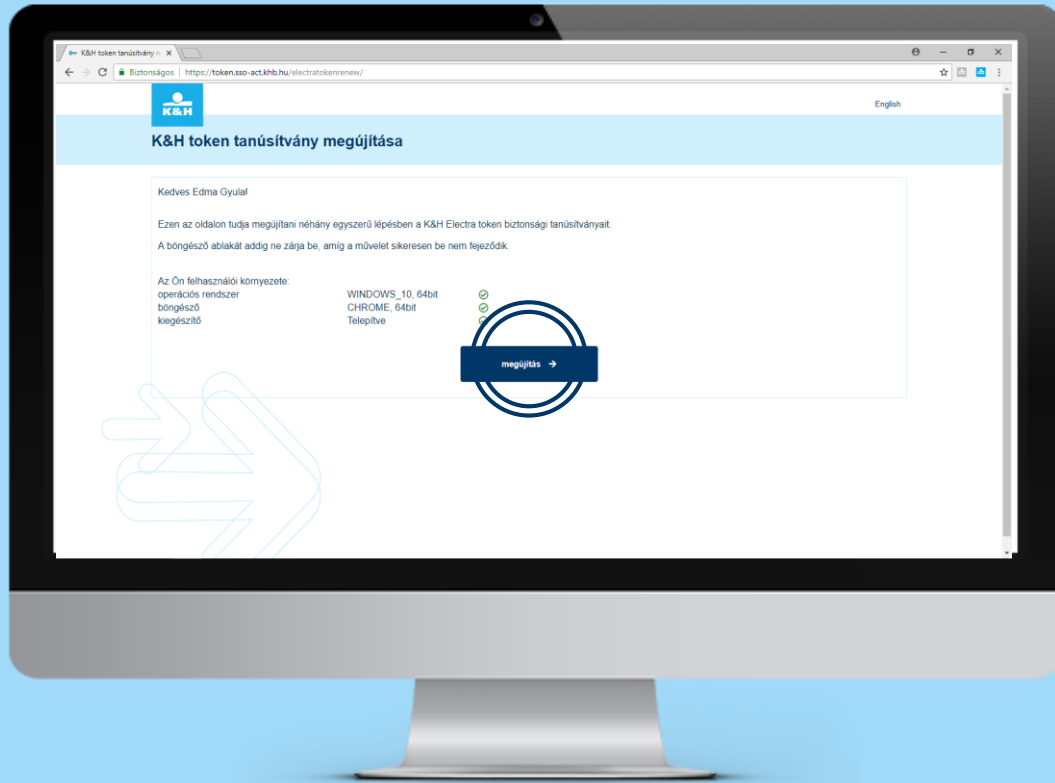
K&H token tanúsítvány m ×

Biztonságos | https://token.sso-act.khb.hu/electratokenrenew/

K&H

English

K&H token tanúsítvány megújítása

Kedves Edma Gyula!

Ezen az oldalon tudja megújítani néhány egyszerű lépésben a K&H Electra token biztonsági tanúsítványait.

A böngésző ablakát addig ne zárja be, amíg a művelet sikeresen be nem fejeződik.

Az Ön felhasználói környezete:

| | |
|---|---|
| operációs rendszer | WINDOWS_10, 64bit |
| böngésző | CHROME, 64bit |
| kiegészítő | Telepítve |

megújítás →